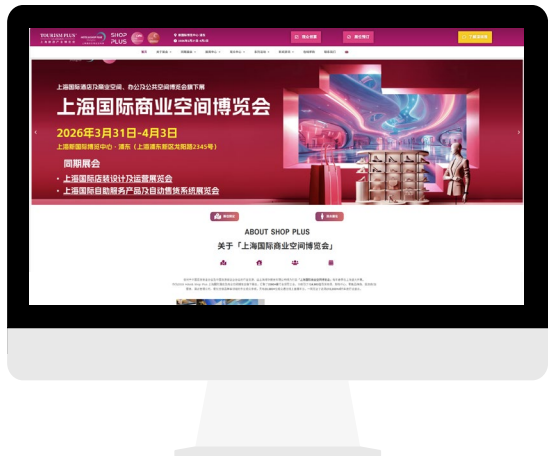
TOURISM PLUS SHOP PLUS

上海国际酒店及商业空间、办公及公共空间博览会旗下展

上海国际商业空间博览会

2026年3月31日-4月3日

上海新国际博览中心 · 浦东（上海浦东新区龙阳路2345号）

同期展会

• 上海国际店装设计及运营展览会

• 上海国际自助服务产品及自动售货系统展览会

ABOUT SHOP PLUS

关于「上海国际商业空间博览会」

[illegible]